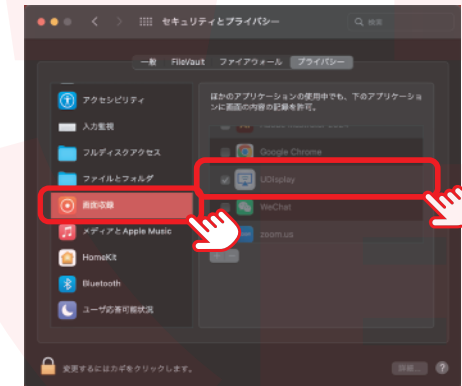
セキュリティとプライバシー

検索

一般　FileVault　ファイアウォール　プライバシー

アクセシビリティ

入力監視

フルディスクアクセス

ファイルとフォルダ

画面収録

メディアとApple Music

HomeKit

Bluetooth

ユーザ応答可能状況

ほかのアプリケーションの使用中でも、下のアプリケーションに画面の内容の記録を許可。

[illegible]

Google Chrome

UDisplay

WeChat

zoom.us

+ −

変更するにはカギをクリックします。

詳細...

?